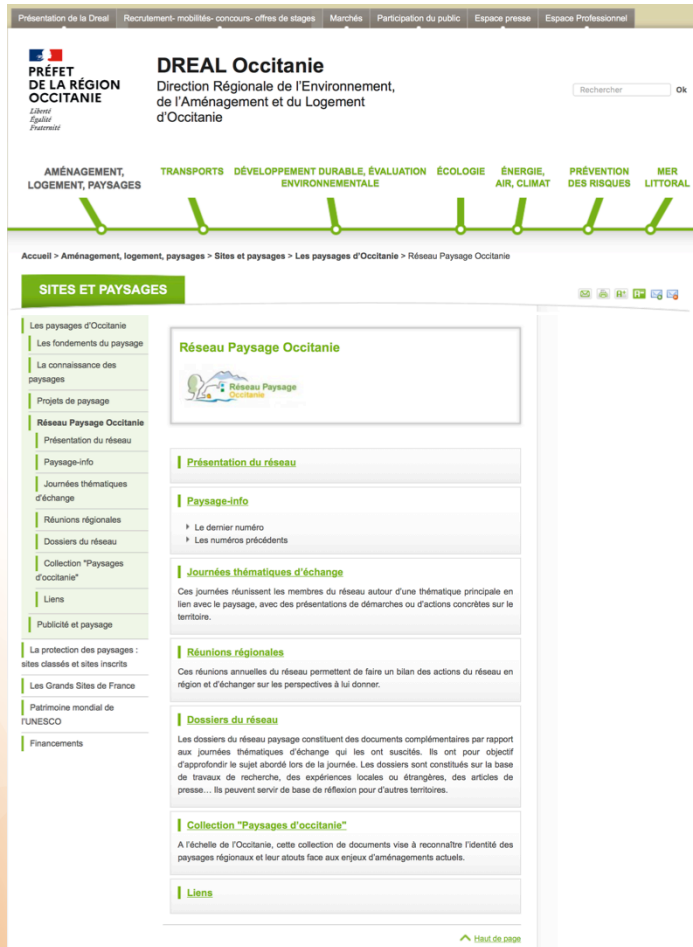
Présentation de la Dreal | Recrutement- mobilités- concours- offres de stages | Marchés | Participation du public | Espace presse | Espace Professionnel

PRÉFET DE LA RÉGION OCCITANIE
Liberté
Égalité
Fraternité

DREAL Occitanie
Direction Régionale de l'Environnement, de l'Aménagement et du Logement d'Occitanie

Rechercher Ok

AMÉNAGEMENT, LOGEMENT, PAYSAGES | TRANSPORTS | DÉVELOPPEMENT DURABLE, ÉVALUATION ENVIRONNEMENTALE | ÉCOLOGIE | ÉNERGIE, AIR, CLIMAT | PRÉVENTION DES RISQUES | MER LITTORAL

Accueil > Aménagement, logement, paysages > Sites et paysages > Les paysages d'Occitanie > Réseau Paysage Occitanie

SITES ET PAYSAGES

Les paysages d'Occitanie
Les fondements du paysage
La connaissance des paysages
Projets de paysage
Réseau Paysage Occitanie
Présentation du réseau
Paysage-info
Journées thématiques d'échange
Réunions régionales
Dossiers du réseau
Collection "Paysages d'occitanie"
Liens
Publicité et paysage
La protection des paysages : sites classés et sites inscrits
Les Grands Sites de France
Patrimoine mondial de l'UNESCO
Financements

Réseau Paysage Occitanie

Réseau Paysage Occitanie

Présentation du réseau

Paysage-info

Le dernier numéro
Les numéros précédents

Journées thématiques d'échange

Ces journées réunissent les membres du réseau autour d'une thématique principale en lien avec le paysage, avec des présentations de démarches ou d'actions concrètes sur le territoire.

Réunions régionales

Ces réunions annuelles du réseau permettent de faire un bilan des actions du réseau en région et d'échanger sur les perspectives à lui donner.

Dossiers du réseau

Les dossiers du réseau paysage constituent des documents complémentaires par rapport aux journées thématiques d'échange qui les ont suscités. Ils ont pour objectif d'approfondir le sujet abordé lors de la journée. Les dossiers sont constitués sur la base de travaux de recherche, des expériences locales ou étrangères, des articles de presse… Ils peuvent servir de base de réflexion pour d'autres territoires.

Collection "Paysages d'occitanie"

A l'échelle de l'Occitanie, cette collection de documents vise à reconnaître l'identité des paysages régionaux et leur atouts face aux enjeux d'aménagements actuels.

Liens

Haut de page